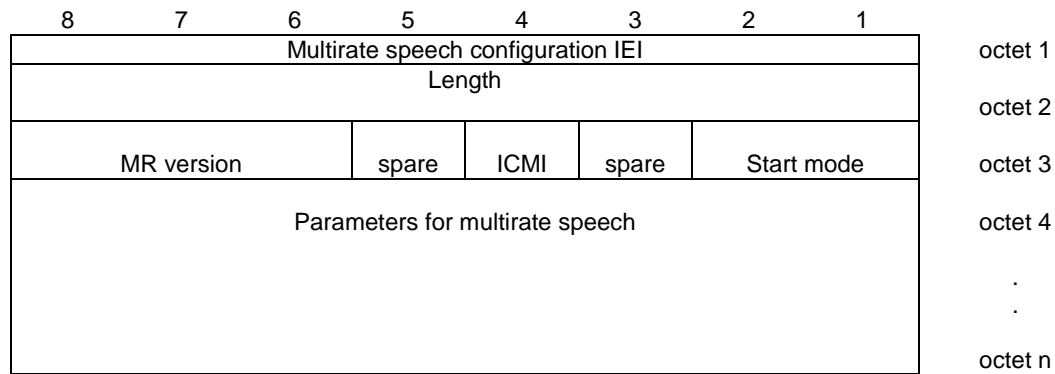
| 8 | 7 | 6 | 5 | 4 | 3 | 2 | 1 | |
|---|---|---|---|---|---|---|---|---|
| Multirate speech configuration IEI | | | | | | | | octet 1 |
| Length | | | | | | | | octet 2 |
| MR version | | | spare | ICMI | spare | Start mode | | octet 3 |
| Parameters for multirate speech | | | | | | | | octet 4 |
| | | | | | | | | . |
| | | | | | | | | . |
| | | | | | | | | octet n |